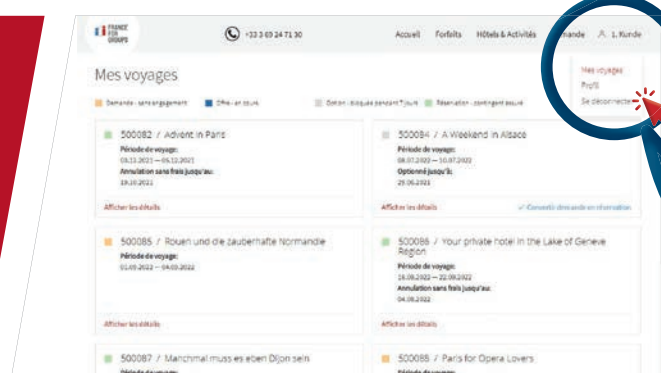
FRANCE FOR GROUPS

+33 3 69 24 71 30

Accueil Forfaits Hôtels & Activités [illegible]mande 1. Kunde

Mes voyages

Mes voyages
Profil
Se déconnecter

Demande - sans engagement Offre - en cours Option - bloqués pendant 7 jours Réservation - contingent assuré

500082 / Advent in Paris
Période de voyage:
03.12.2021 — 05.12.2021
Annulation sans frais jusqu'au:
19.10.2022
Afficher les détails

500084 / A Weekend in Alsace
Période de voyage:
08.07.2022 — 10.07.2022
Optionné jusqu'à:
25.06.2021
Afficher les détails
Convertir directement en réservation

500085 / Rouen und die zauberhafte Normandie
Période de voyage:
01.09.2022 — 04.09.2022
Afficher les détails

500086 / Your private hotel in the Lake of Geneve Region
Période de voyage:
16.09.2022 — 22.09.2022
Annulation sans frais jusqu'au:
04.08.2022
Afficher les détails

500087 / Manchmal muss es eben Dijon sein
Période de voyage:

500088 / Paris for Opera Lovers
Période de voyage: